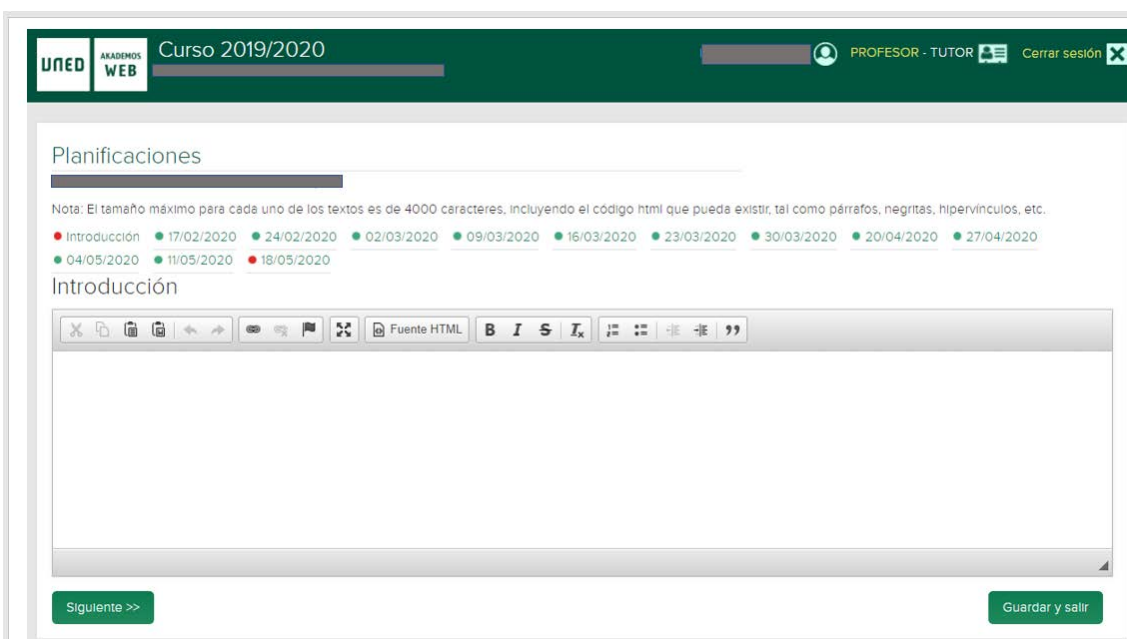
UNED AKADEMOS WEB Curso 2019/2020

PROFESOR - TUTOR Cerrar sesión

Planificaciones

Nota: El tamaño máximo para cada uno de los textos es de 4000 caracteres, incluyendo el código html que pueda existir, tal como párrafos, negritas, hipervínculos, etc.

• Introducción • 17/02/2020 • 24/02/2020 • 02/03/2020 • 09/03/2020 • 16/03/2020 • 23/03/2020 • 30/03/2020 • 20/04/2020 • 27/04/2020 • 04/05/2020 • 11/05/2020 • 18/05/2020

Introducción

Fuente HTML B I S $I_x$ 99

Siguiente >>

Guardar y salir